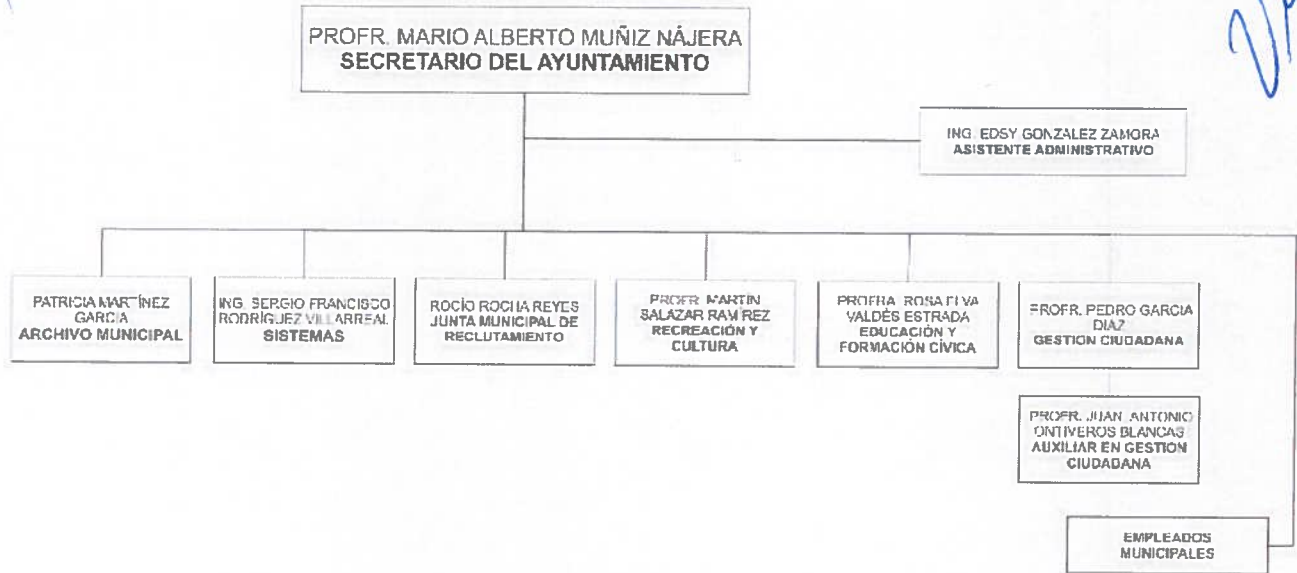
PROFR. MARIO ALBERTO MUÑIZ NÁJERA
SECRETARIO DEL AYUNTAMIENTO

ING. EDSY GONZALEZ ZAMORA
ASISTENTE ADMINISTRATIVO

PATRICIA MARTÍNEZ GARCIA
ARCHIVO MUNICIPAL

ING. SERGIO FRANCISCO RODRÍGUEZ VILLARREAL
SISTEMAS

ROCÍO ROCHA REYES
JUNTA MUNICIPAL DE RECLUTAMIENTO

PROFR. MARTIN SALAZAR RAMÍREZ
RECREACIÓN Y CULTURA

PROFRA. ROSA ELVA VALDÉS ESTRADA
EDUCACIÓN Y FORMACIÓN CÍVICA

PROFR. PEDRO GARCIA DIAZ
GESTION CIUDADANA

PROFR. JUAN ANTONIO ONTIVEROS BLANCAS
AUXILIAR EN GESTION CIUDADANA

EMPLEADOS MUNICIPALES